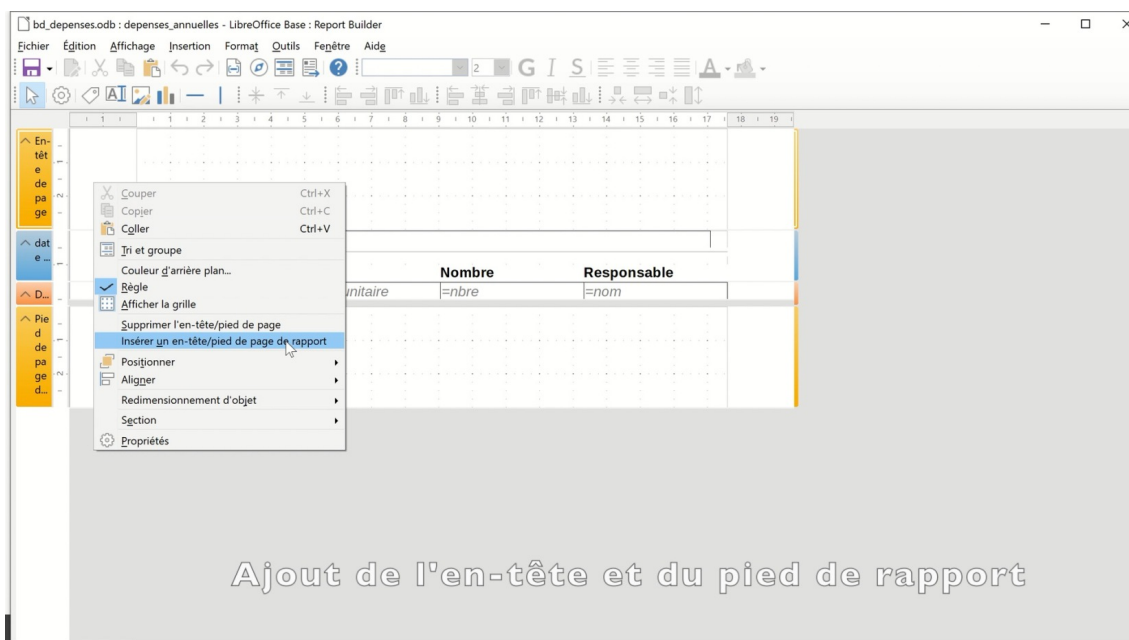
bd_depenses.odb : depenses_annuelles - LibreOffice Base : Report Builder

Fichier Édition Affichage Insertion Format Outils Fenêtre Aide

G I S

1 1 2 3 4 5 6 7 8 9 10 11 12 13 14 15 16 17 18 19

En-tête de page

date...

D...

Pied de page d...

Couper Ctrl+X
Copier Ctrl+C
Coller Ctrl+V
Tri et groupe
Couleur d'arrière plan...
Règle
Afficher la grille
Supprimer l'en-tête/pied de page
Insérer un en-tête/pied de page de rapport
Positionner
Aligner
Redimensionnement d'objet
Section
Propriétés

Nombre Responsable
unitaire =nbre =nom

Ajout de l'en-tête et du pied de rapport